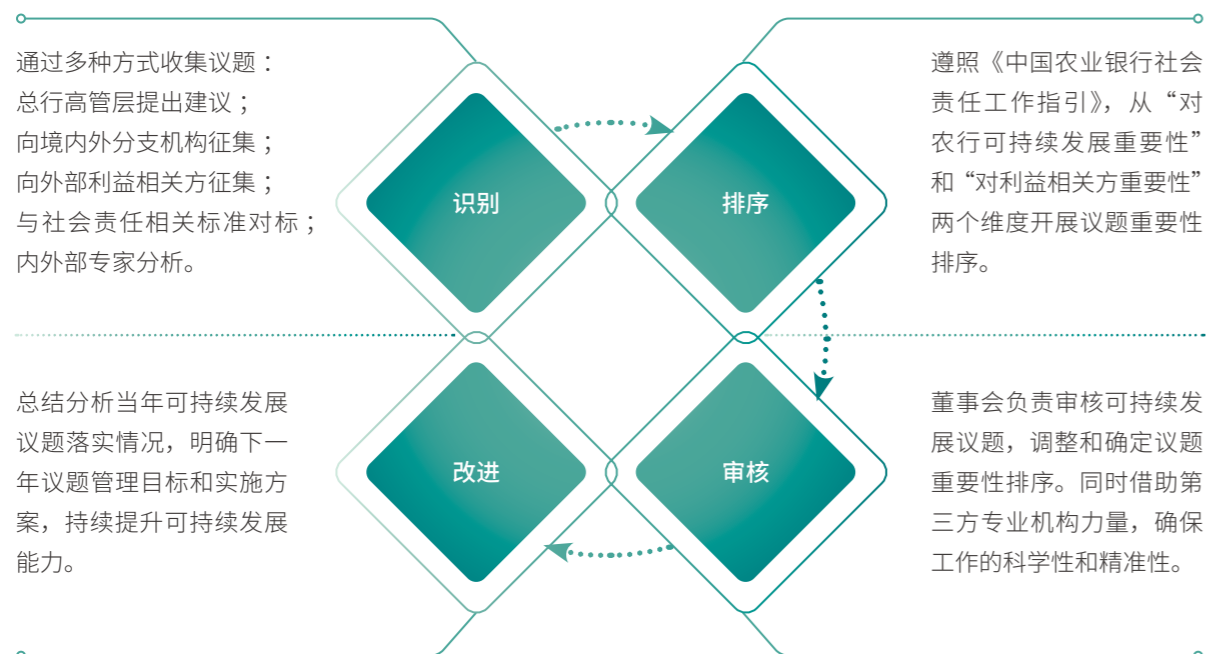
通过多种方式收集议题：
总行高管层提出建议；
向境内外分支机构征集；
向外部利益相关方征集；
与社会责任相关标准对标；
内外部专家分析。

识别

排序

遵照《中国农业银行社会责任工作指引》，从“对农行可持续发展重要性”和“对利益相关方重要性”两个维度开展议题重要性排序。

总结分析当年可持续发展议题落实情况，明确下一年议题管理目标和实施方案，持续提升可持续发展能力。

改进

审核

董事会负责审核可持续发展议题，调整和确定议题重要性排序。同时借助第三方专业机构力量，确保工作的科学性和精准性。